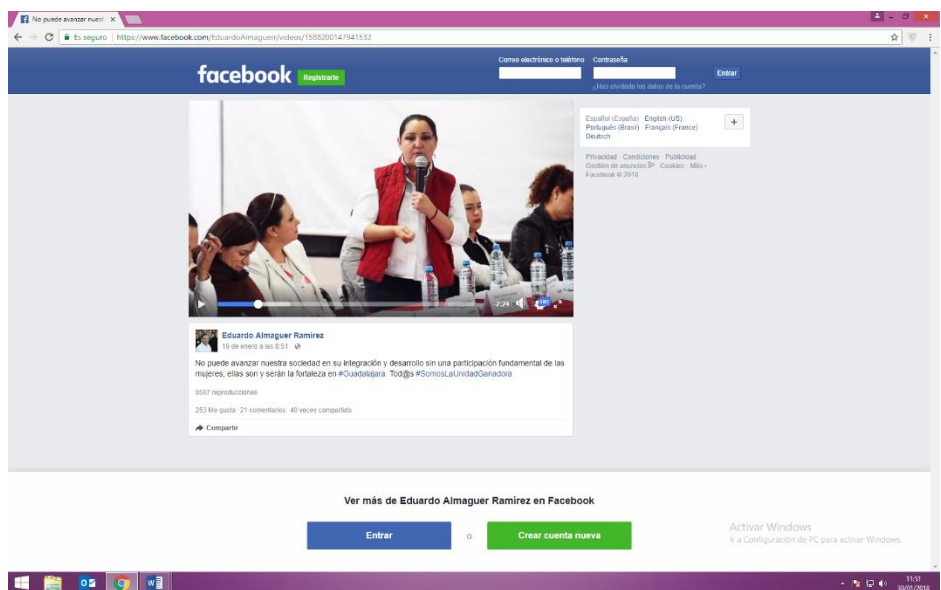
No puede avanzar nuestr ×

Es seguro | https://www.facebook.com/EduardoAlmaguerr/videos/1588200147941532

facebook Registrarte

Correo electrónico o teléfono Contraseña

Entrar

¿Has olvidado los datos de la cuenta?

2:24 HD

Español (España) English (US) Português (Brasil) Français (France) Deutsch

Privacidad · Condiciones · Publicidad · Gestión de anuncios · Cookies · Más · Facebook © 2018

Eduardo Almaguer Ramírez
16 de enero a las 8:51

No puede avanzar nuestra sociedad en su integración y desarrollo sin una participación fundamental de las mujeres, ellas son y serán la fortaleza en #Guadalajara. Tod@s #SomosLaUnidadGanadora

8597 reproducciones

253 Me gusta 21 comentarios 40 veces compartido

Compartir

Ver más de Eduardo Almaguer Ramírez en Facebook

Entrar o Crear cuenta nueva

Activar Windows
Ir a Configuración de PC para activar Windows.

11:51
30/01/2018